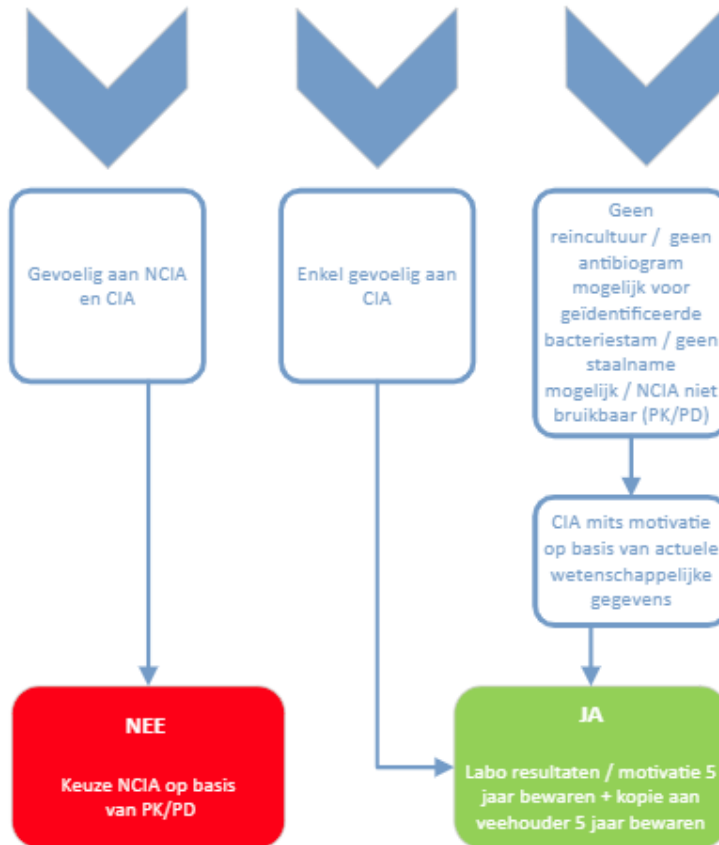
Gevoelig aan NCIA en CIA

Enkel gevoelig aan CIA

Geen reincultuur / geen antibiogram mogelijk voor geïdentificeerde bacteriestam / geen staalname mogelijk / NCIA niet bruikbaar (PK/PD)

CIA mits motivatie op basis van actuele wetenschappelijke gegevens

NEE

Keuze NCIA op basis van PK/PD

JA

Labo resultaten / motivatie 5 jaar bewaren + kopie aan veehouder 5 jaar bewaren